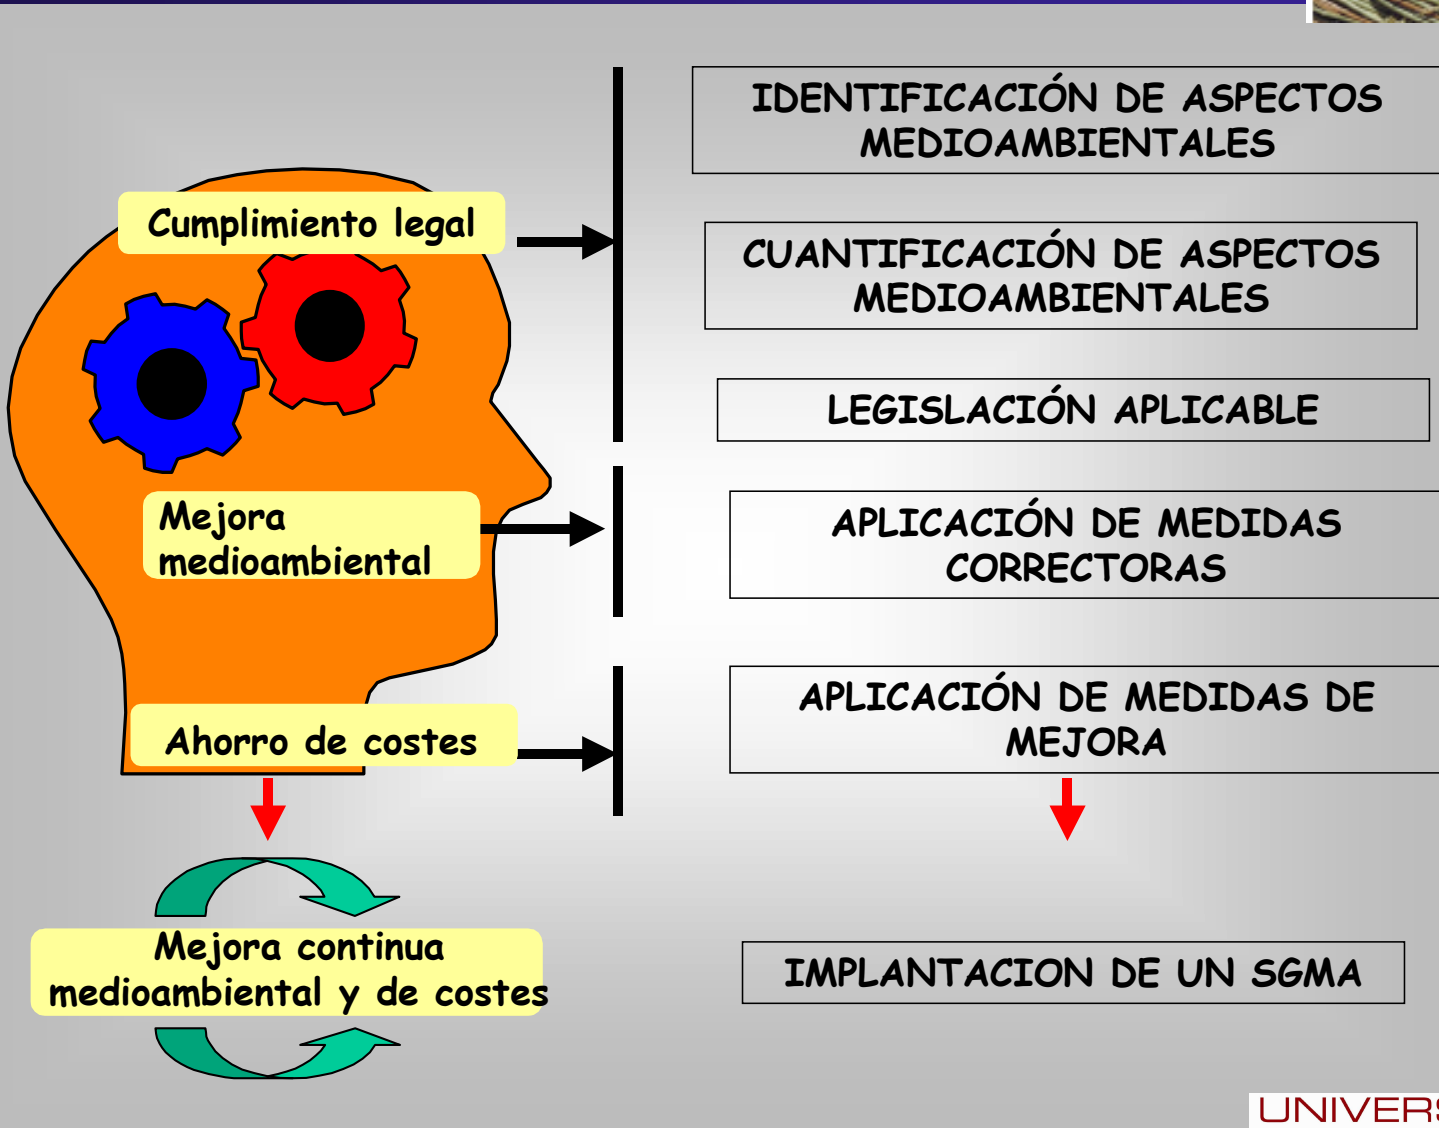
Cumplimiento legal

Mejora medioambiental

Ahorro de costes

Mejora continua medioambiental y de costes

IDENTIFICACIÓN DE ASPECTOS MEDIOAMBIENTALES

CUANTIFICACIÓN DE ASPECTOS MEDIOAMBIENTALES

LEGISLACIÓN APLICABLE

APLICACIÓN DE MEDIDAS CORRECTORAS

APLICACIÓN DE MEDIDAS DE MEJORA

IMPLANTACION DE UN SGMA

UNIVER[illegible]